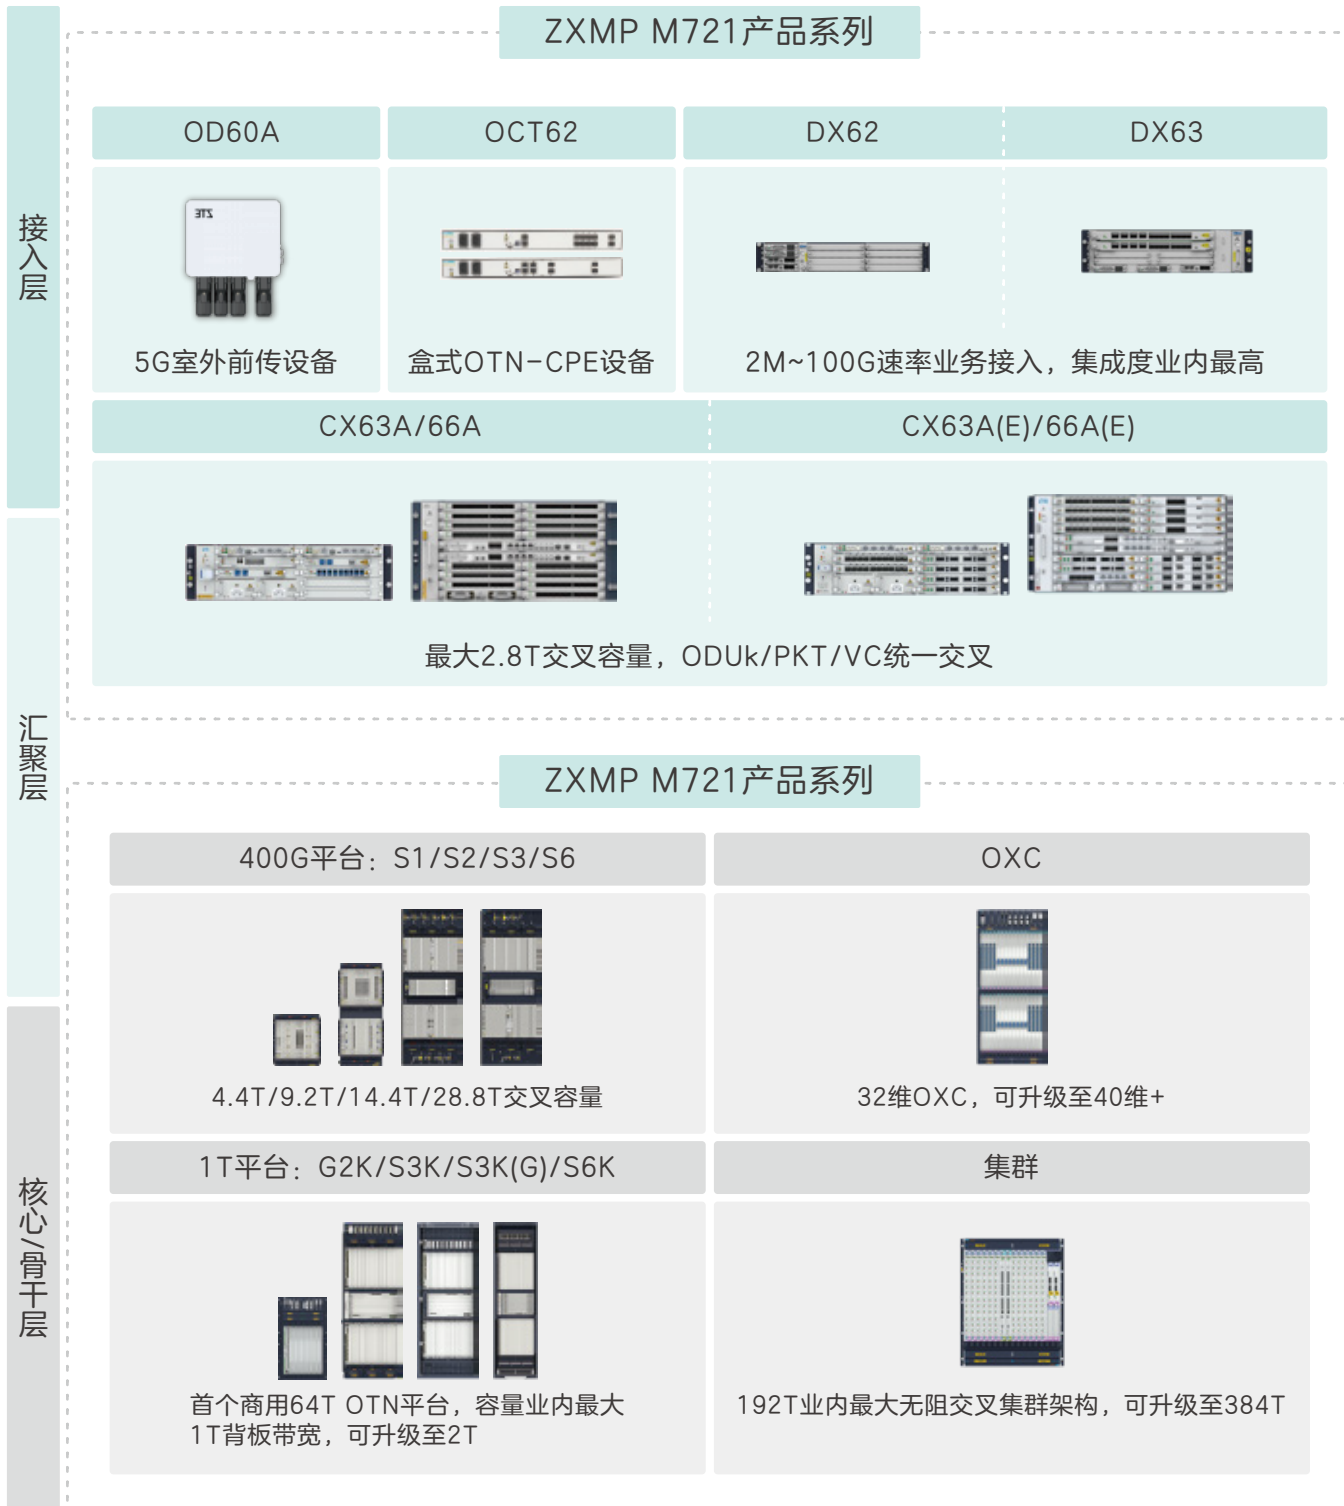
接入层

汇聚层

核心/骨干层

ZXMP M721产品系列

| OD60A | OCT62 | DX62 | DX63 |
|---|---|---|---|
| 5G室外前传设备 | 盒式OTN-CPE设备 | 2M~100G速率业务接入，集成度业内最高 | |

| CX63A/66A | CX63A(E)/66A(E) |
|---|---|
| 最大2.8T交叉容量，ODUk/PKT/VC统一交叉 | |

ZXMP M721产品系列

| 400G平台：S1/S2/S3/S6 | OXC |
|---|---|
| 4.4T/9.2T/14.4T/28.8T交叉容量 | 32维OXC，可升级至40维+ |
| 1T平台：G2K/S3K/S3K(G)/S6K | 集群 |
| 首个商用64T OTN平台，容量业内最大 1T背板带宽，可升级至2T | 192T业内最大无阻交叉集群架构，可升级至384T |